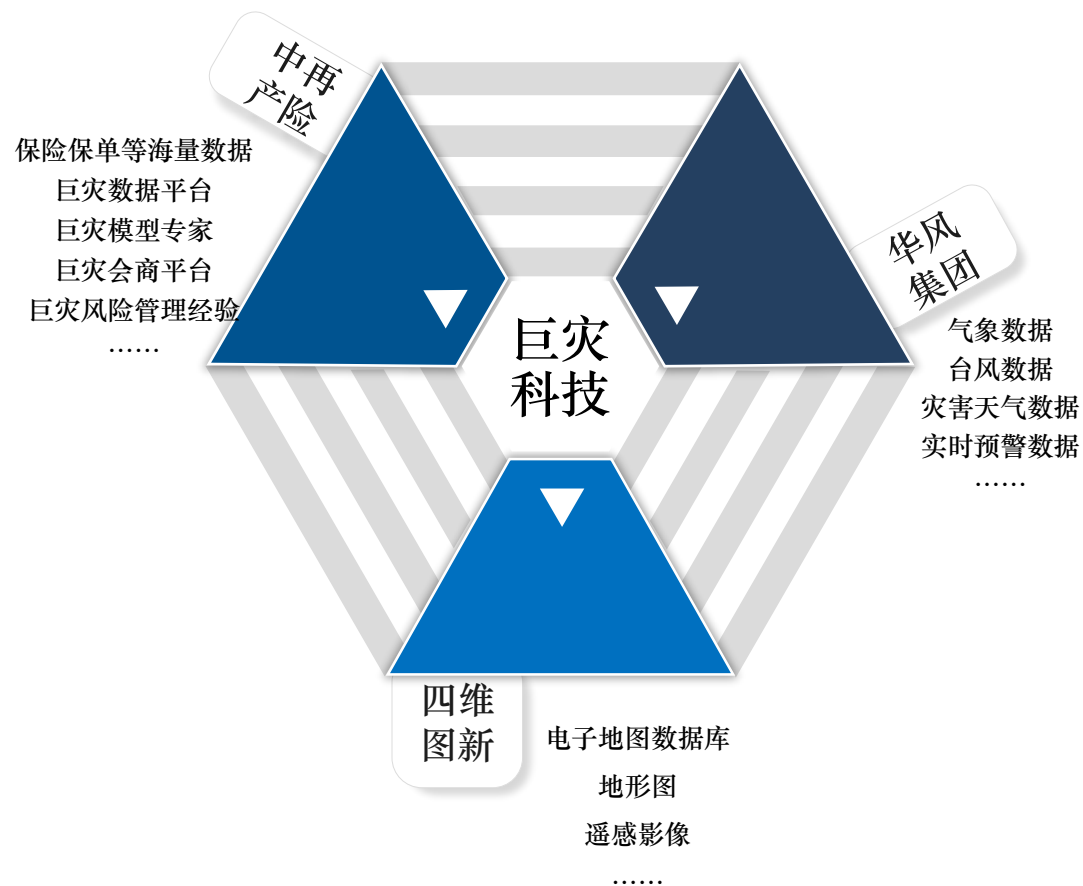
中再产险

保险保单等海量数据
巨灾数据平台
巨灾模型专家
巨灾会商平台
巨灾风险管理经验
……

华风集团

气象数据
台风数据
灾害天气数据
实时预警数据
……

巨灾科技

四维图新

电子地图数据库
地形图
遥感影像
……